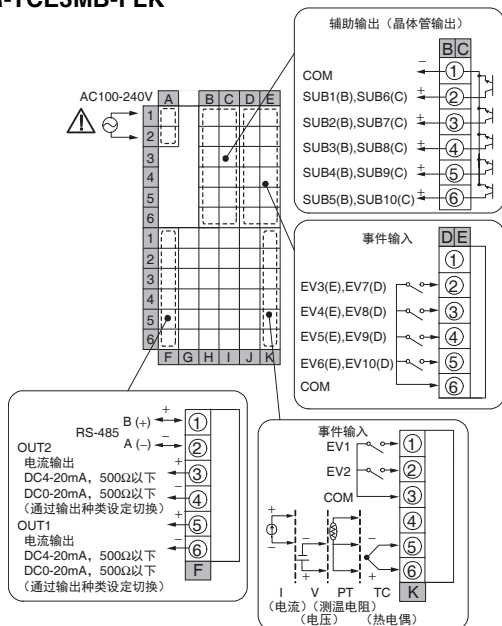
-TCL3MB-FEK

辅助输出（晶体管输出）
BC
COM
SUB1(B),SUB6(C)
SUB2(B),SUB7(C)
SUB3(B),SUB8(C)
SUB4(B),SUB9(C)
SUB5(B),SUB10(C)
①
②
③
④
⑤
⑥
−
+
+
+
+
+

AC100-240V
A B C D E
1
2
3
4
5
6
1
2
3
4
5
6
F G H I J K

事件输入
DE
①
②
③
④
⑤
⑥
EV3(E),EV7(D)
EV4(E),EV8(D)
EV5(E),EV9(D)
EV6(E),EV10(D)
COM

RS-485
B (+)
A (−)
①
②
OUT2
电流输出
DC4-20mA，500Ω以下
DC0-20mA，500Ω以下
（通过输出种类设定切换）
③
④
OUT1
电流输出
DC4-20mA，500Ω以下
DC0-20mA，500Ω以下
（通过输出种类设定切换）
⑤
⑥
F
+
−
+
−

事件输入
EV1
EV2
COM
①
②
③
④
⑤
⑥
K
I V PT TC
（电流）（测温电阻）
（电压） （热电偶）
+
−
+
−
+